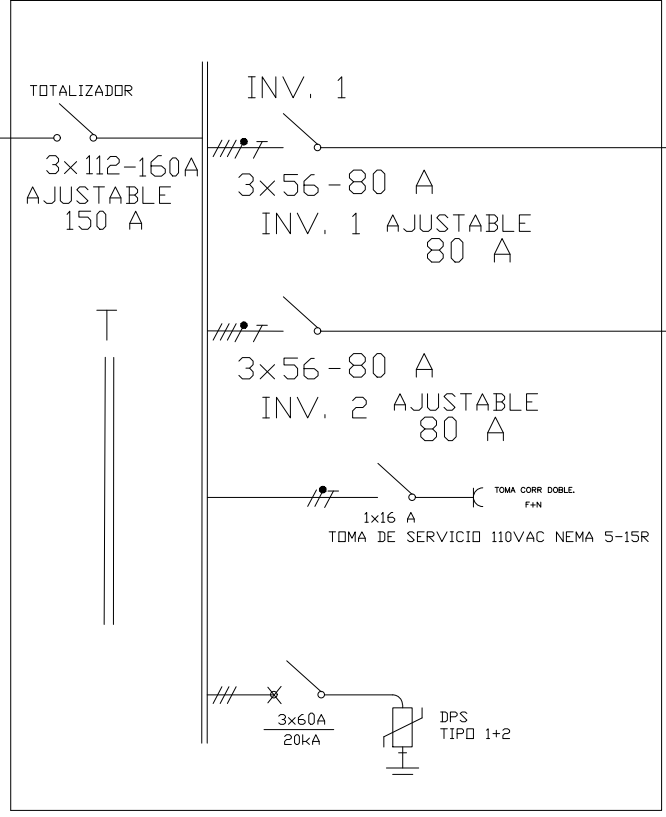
TOTALIZADOR

3x112-160A
AJUSTABLE
150 A

INV. 1

3x56-80 A
INV. 1 AJUSTABLE
80 A

T

3x56-80 A
INV. 2 AJUSTABLE
80 A

TOMA CORR DOBLE.
F+N

1x16 A
TOMA DE SERVICIO 110VAC NEMA 5-15R

$\frac{3x60A}{20kA}$

DPS
TIPO 1+2